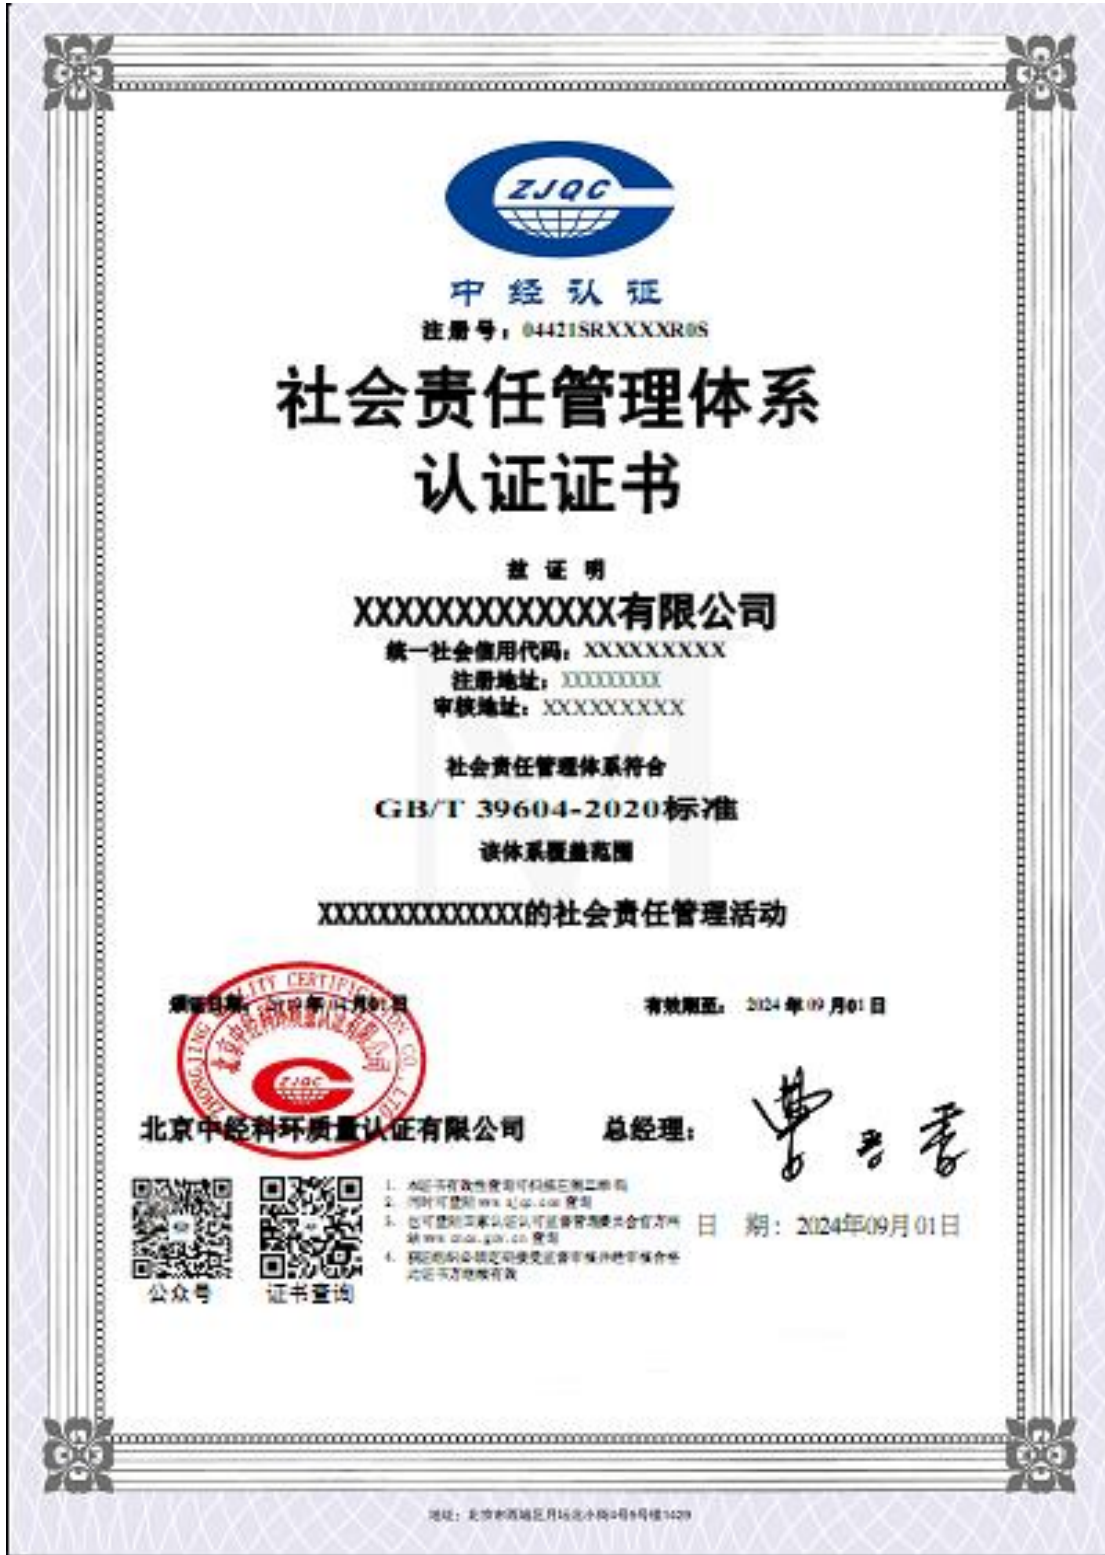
ZJQC

中 经 认 证

注册号：04421SRXXXXR0S

社会责任管理体系
认证证书

兹 证 明

XXXXXXXXXXXXX有限公司

统一社会信用代码：XXXXXXXXX

注册地址：XXXXXXXX

审核地址：XXXXXXXXX

社会责任管理体系符合

GB/T 39604-2020标准

该体系覆盖范围

XXXXXXXXXXXXXX的社会责任管理活动

颁证日期：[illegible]

有效期至：2024年09月01日

北京中经科环质量认证有限公司

总经理：

1. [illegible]
2. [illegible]
3. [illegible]
4. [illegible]

日　期：2024年09月01日

公众号　证书查询

地址：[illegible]